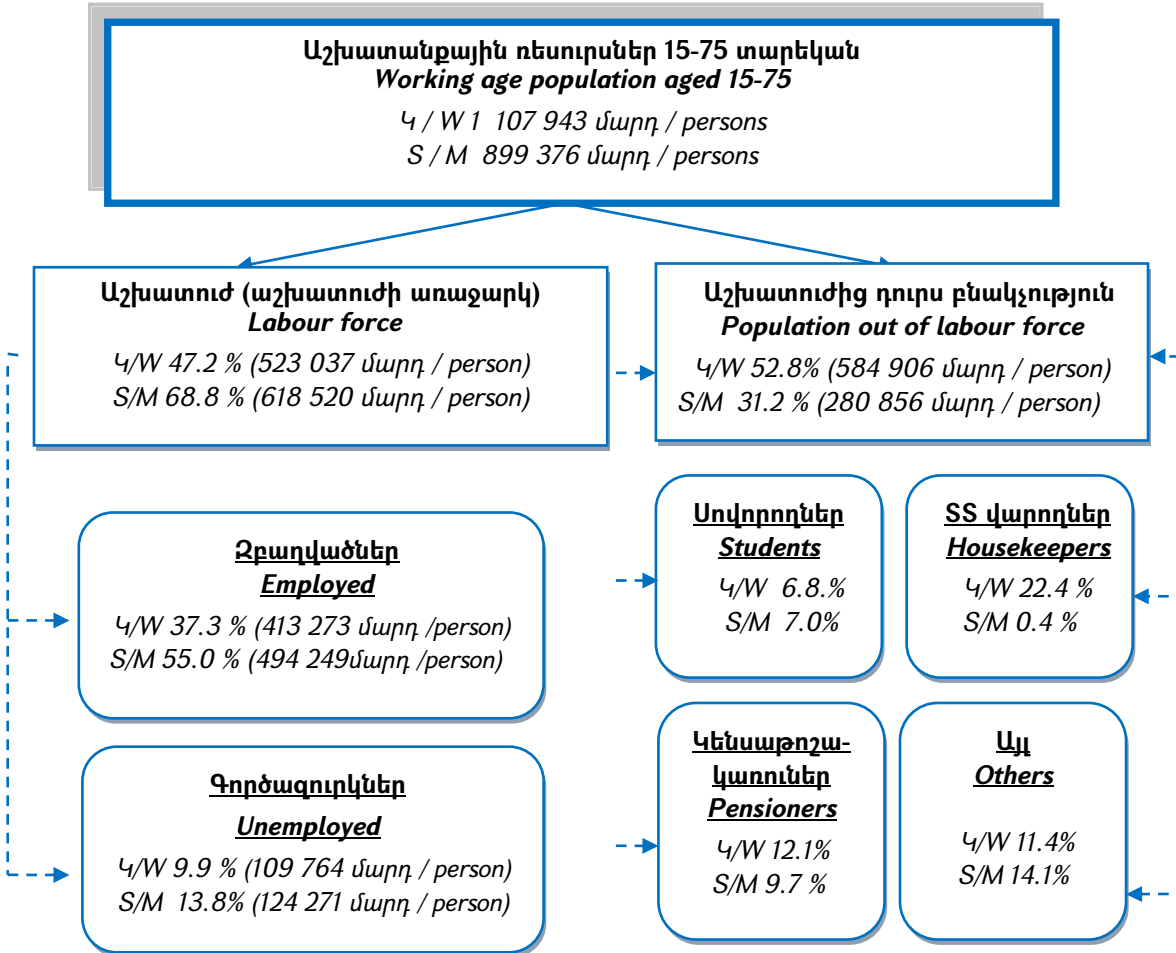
Աշխատանքային ռեսուրսներ 15-75 տարեկան
Working age population aged 15-75
Կ / W 1 107 943 մարդ / persons
S / M 899 376 մարդ / persons

Աշխատուժ (աշխատուժի առաջարկ)
Labour force
Կ/W 47.2 % (523 037 մարդ / person)
S/M 68.8 % (618 520 մարդ / person)

Աշխատուժից դուրս բնակչություն
Population out of labour force
Կ/W 52.8% (584 906 մարդ / person)
S/M 31.2 % (280 856 մարդ / person)

Զբաղվածներ
Employed
Կ/W 37.3 % (413 273 մարդ /person)
S/M 55.0 % (494 249մարդ /person)

Սովորողներ
Students
Կ/W 6.8.%
S/M 7.0%

SS վարողներ
Housekeepers
Կ/W 22.4 %
S/M 0.4 %

Գործազուրկներ
Unemployed
Կ/W 9.9 % (109 764 մարդ / person)
S/M 13.8% (124 271 մարդ / person)

Կենսաթոշակառուներ
Pensioners
Կ/W 12.1%
S/M 9.7 %

Այլ
Others
Կ/W 11.4%
S/M 14.1%